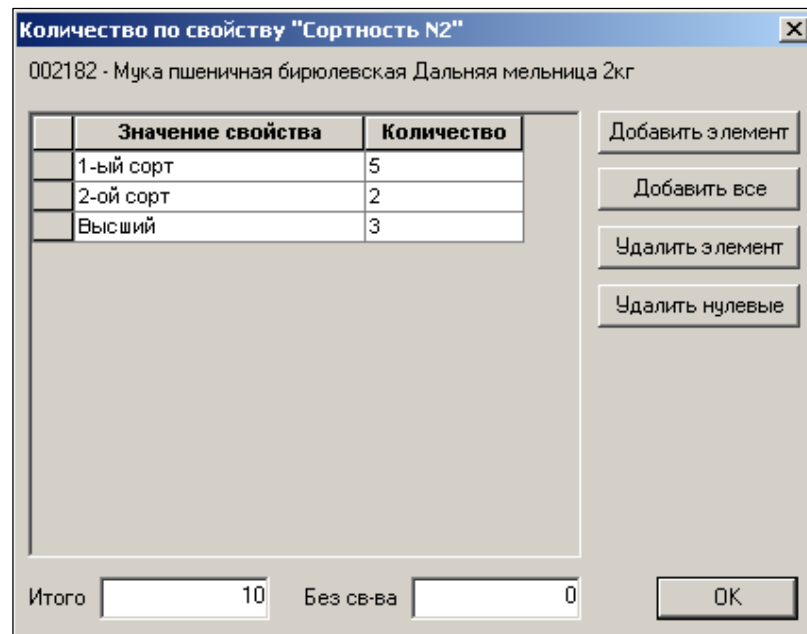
Количество по свойству "Сортность N2"

002182 - Мука пшеничная бирюлевская Дальняя мельница 2кг

| Значение свойства | Количество |
|---|---|
| 1-ый сорт | 5 |
| 2-ой сорт | 2 |
| Высший | 3 |

Добавить элемент

Добавить все

Удалить элемент

Удалить нулевые

Итого 10

Без св-ва 0

OK